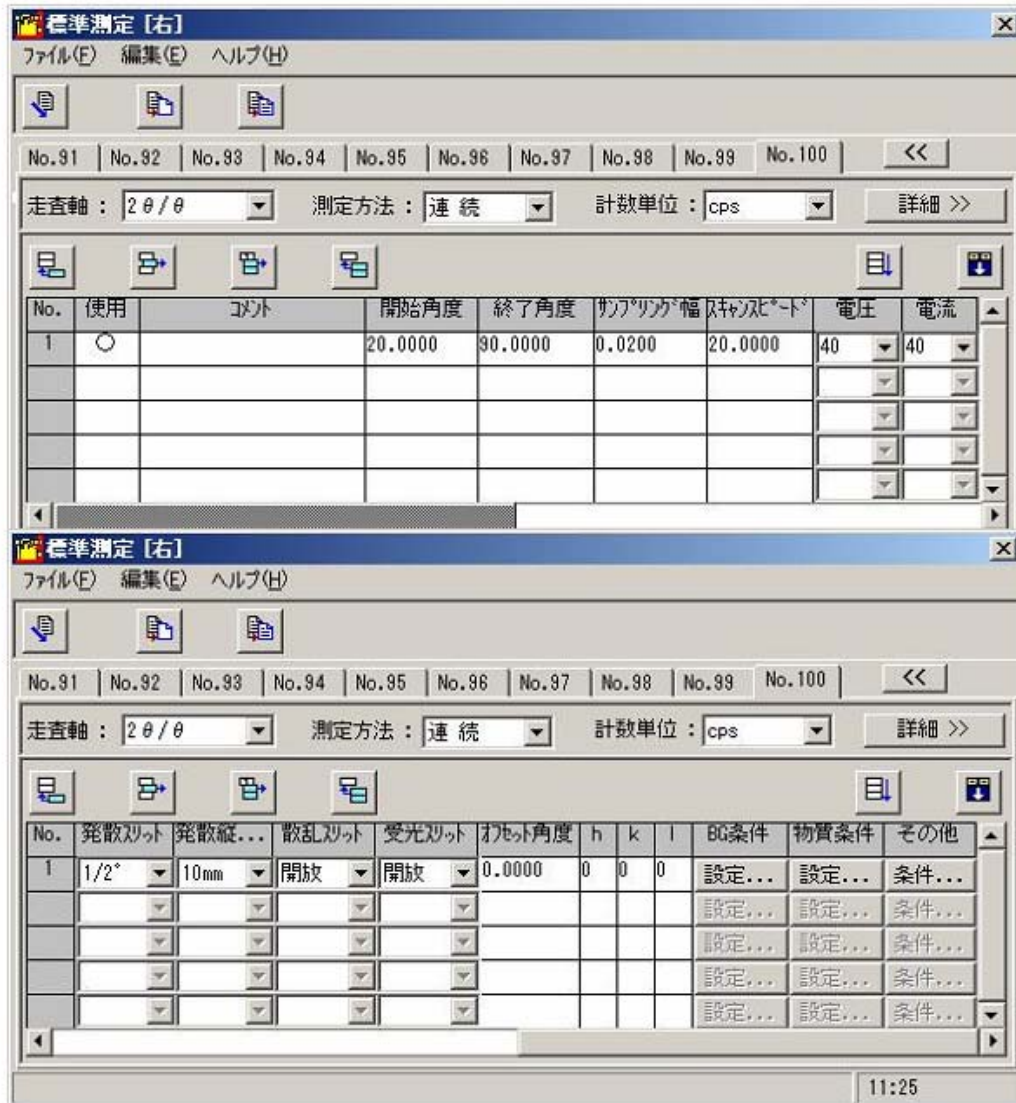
標準測定 [右]
ﾌｧｲﾙ(F) 編集(E) ヘルプ(H)

No.91 | No.92 | No.93 | No.94 | No.95 | No.96 | No.97 | No.98 | No.99 | No.100 | <<

走査軸 : 2θ/θ 測定方法 : 連続 計数単位 : cps 詳細 >>

| No. | 使用 | ｺﾒﾝﾄ | 開始角度 | 終了角度 | ｻﾝﾌﾟﾘﾝｸﾞ幅 | ｽｷｬﾝｽﾋﾟｰﾄﾞ | 電圧 | 電流 |
|---|---|---|---|---|---|---|---|---|
| 1 | ○ | | 20.0000 | 90.0000 | 0.0200 | 20.0000 | 40 | 40 |
| | | | | | | | | |
| | | | | | | | | |
| | | | | | | | | |
| | | | | | | | | |

標準測定 [右]
ﾌｧｲﾙ(F) 編集(E) ヘルプ(H)

No.91 | No.92 | No.93 | No.94 | No.95 | No.96 | No.97 | No.98 | No.99 | No.100 | <<

走査軸 : 2θ/θ 測定方法 : 連続 計数単位 : cps 詳細 >>

| No. | 発散ｽﾘｯﾄ | 発散縦... | 散乱ｽﾘｯﾄ | 受光ｽﾘｯﾄ | ｵﾌｾｯﾄ角度 | h | k | l | BG条件 | 物質条件 | その他 |
|---|---|---|---|---|---|---|---|---|---|---|---|
| 1 | 1/2° | 10mm | 開放 | 開放 | 0.0000 | 0 | 0 | 0 | 設定... | 設定... | 条件... |
| | | | | | | | | | 設定... | 設定... | 条件... |
| | | | | | | | | | 設定... | 設定... | 条件... |
| | | | | | | | | | 設定... | 設定... | 条件... |
| | | | | | | | | | 設定... | 設定... | 条件... |

11:25